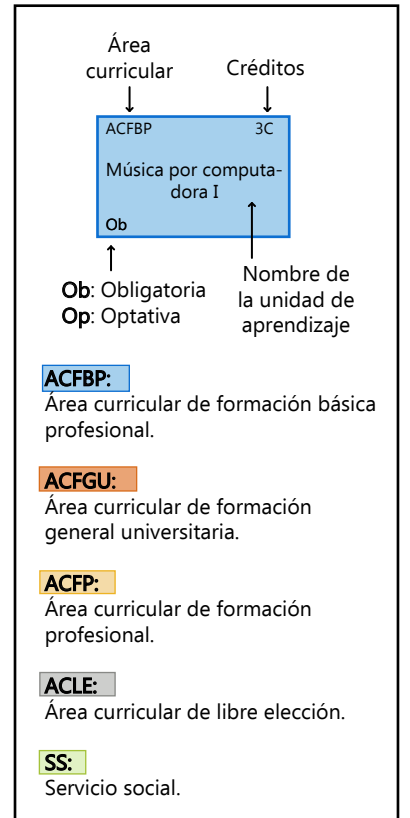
Área curricular

Créditos

ACFBP

3C

Música por computadora I

Ob

Ob: Obligatoria
Op: Optativa

Nombre de la unidad de aprendizaje

ACFBP:
Área curricular de formación básica profesional.

ACFGU:
Área curricular de formación general universitaria.

ACFP:
Área curricular de formación profesional.

ACLE:
Área curricular de libre elección.

SS:
Servicio social.